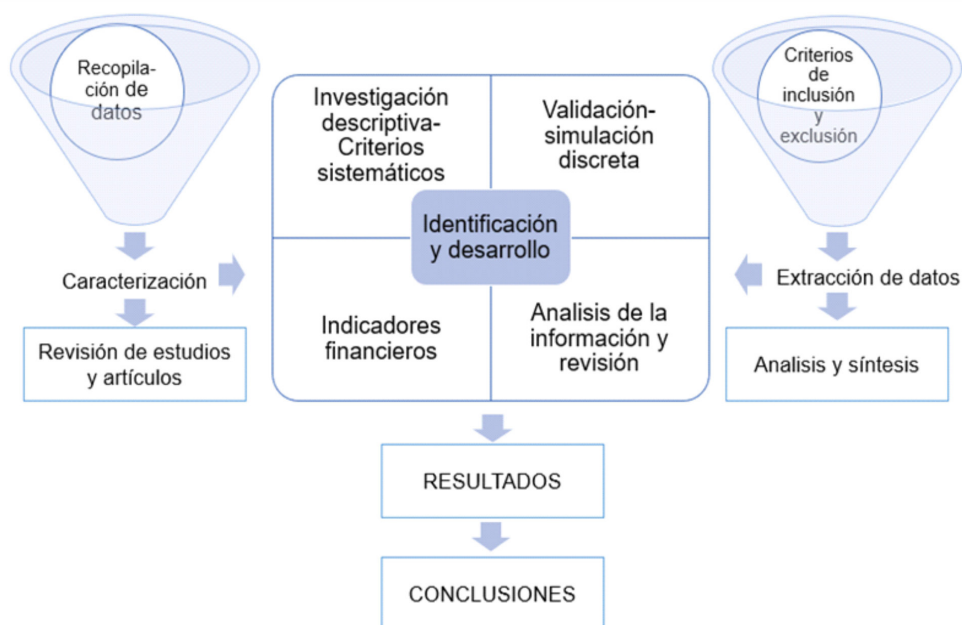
Recopilación de datos

Caracterización

Revisión de estudios y artículos

Investigación descriptiva-Criterios sistemáticos

Validación-simulación discreta

Identificación y desarrollo

Indicadores financieros

Analisis de la información y revisión

Criterios de inclusión y exclusión

Extracción de datos

Analisis y síntesis

RESULTADOS

CONCLUSIONES